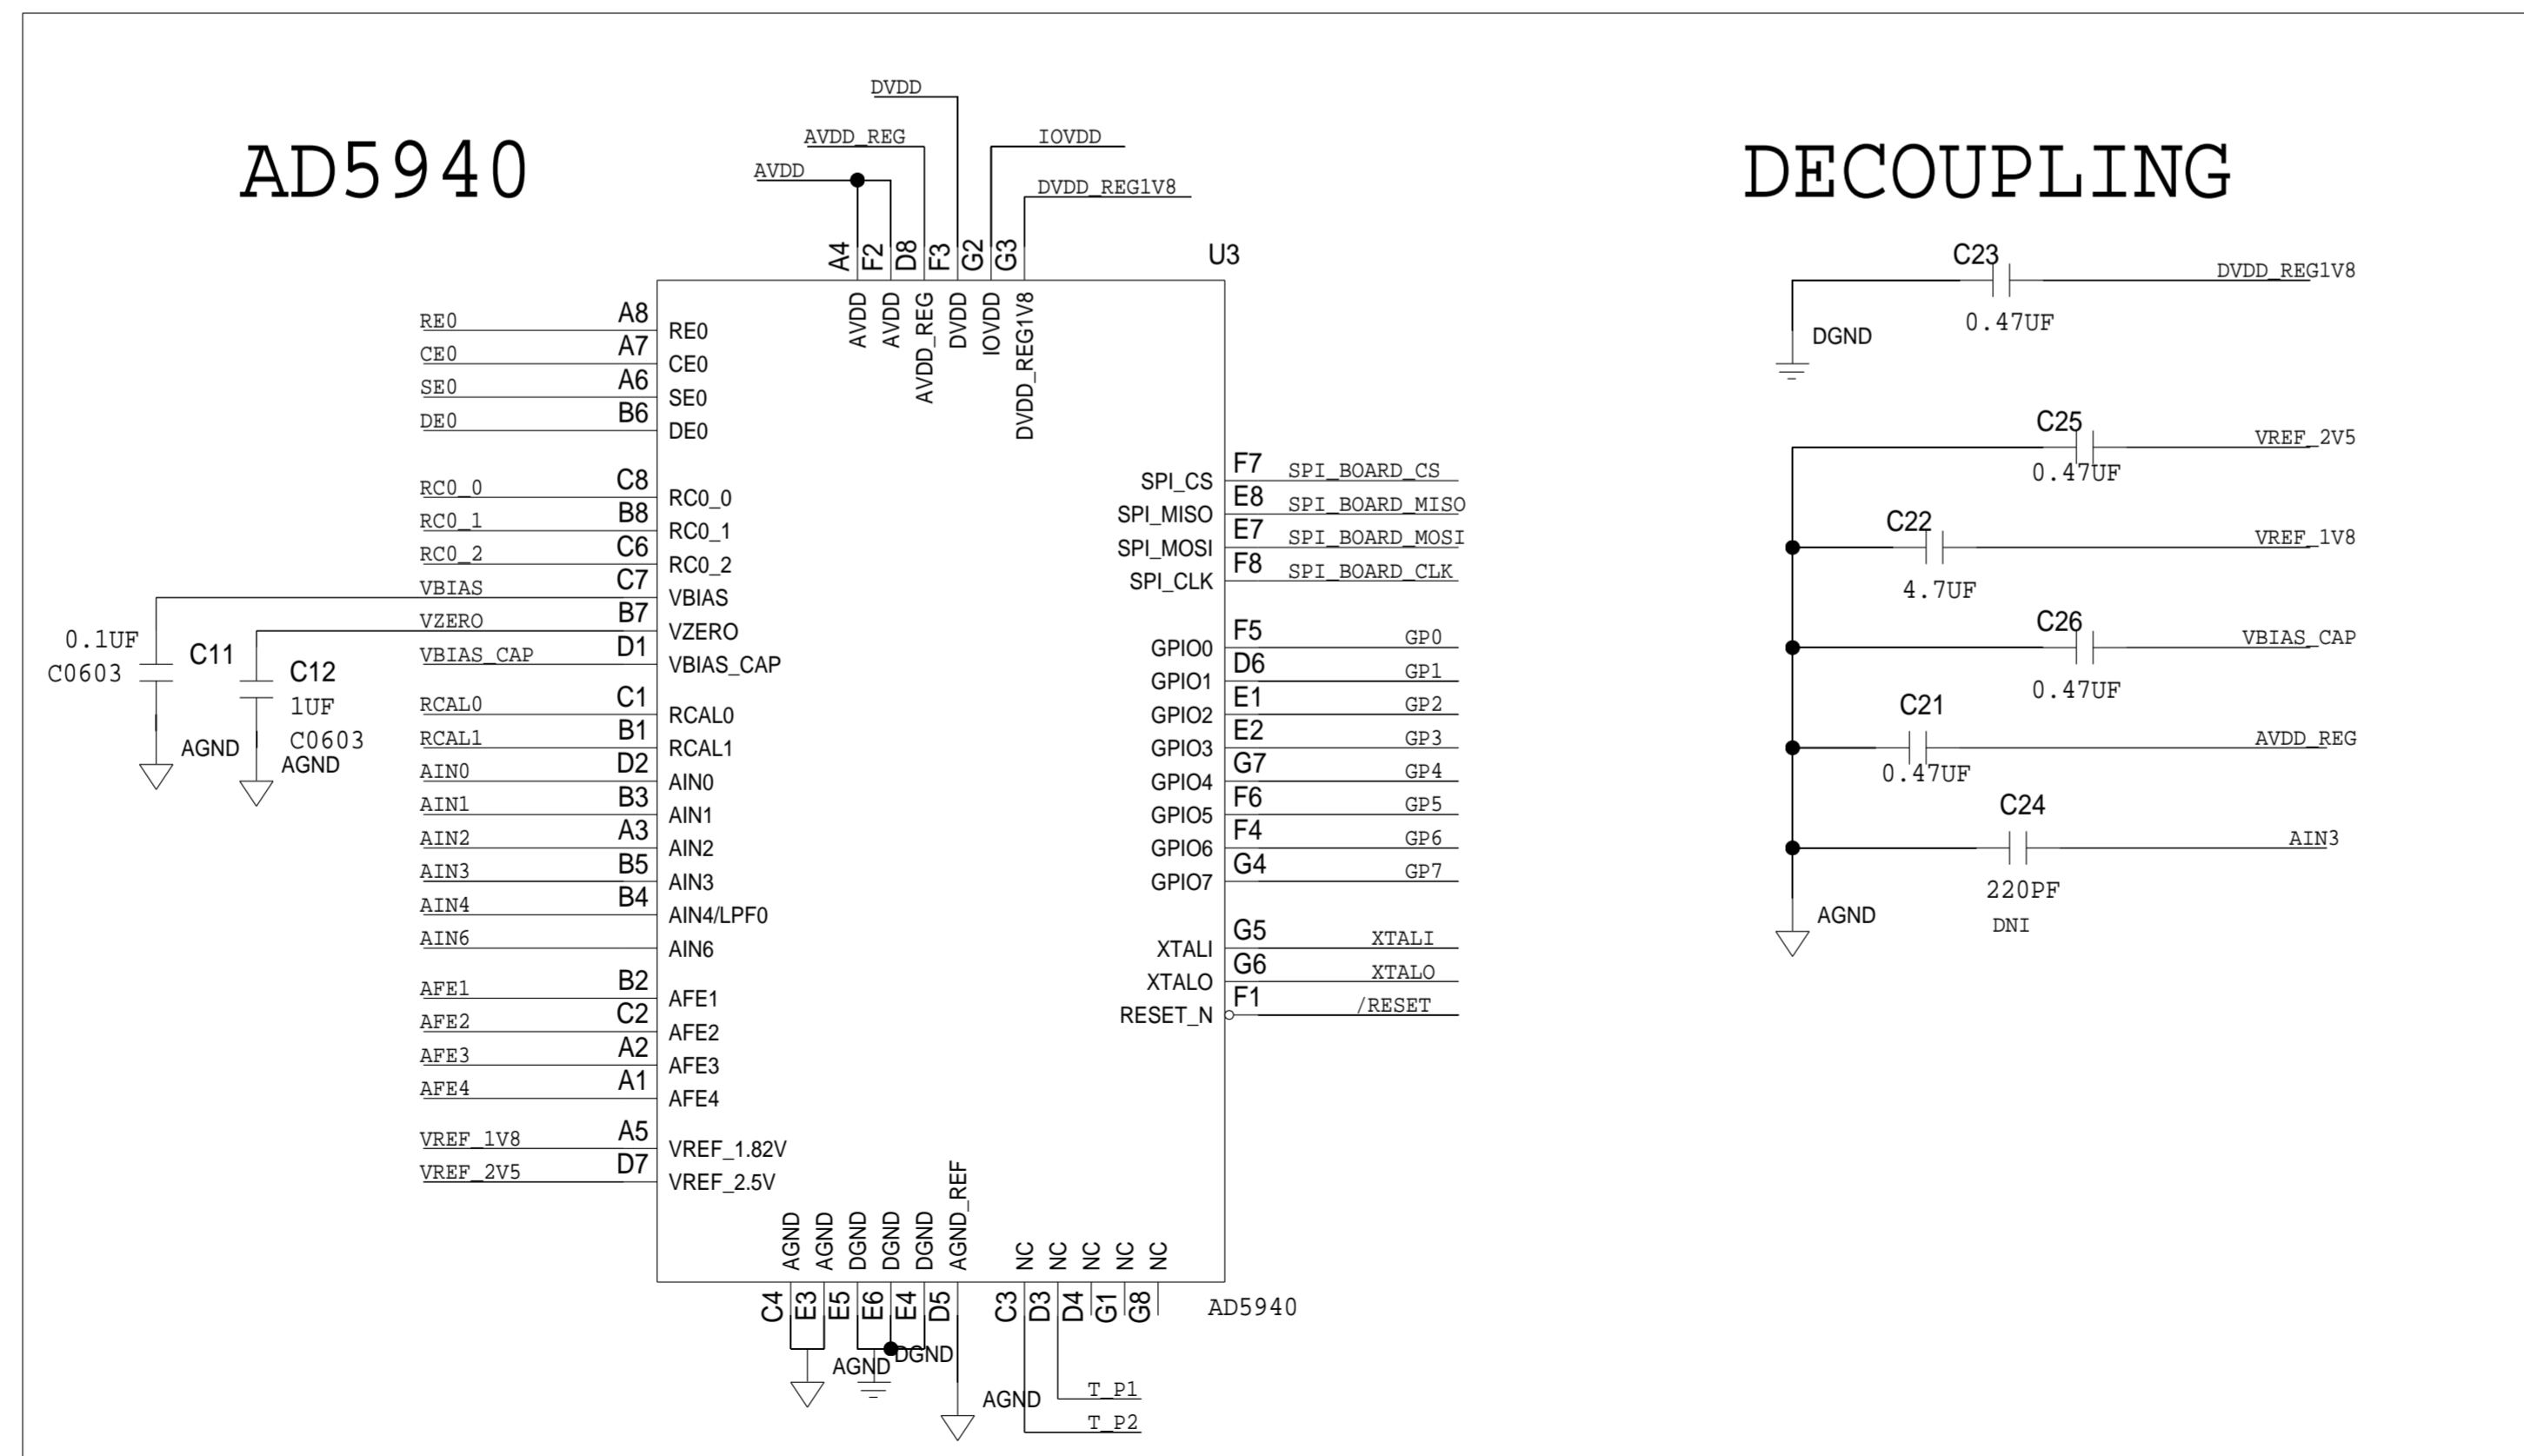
AD5940

DECOUPLING

DVDD
AVDD_REG
IOVDD
AVDD
DVDD_REG1V8

A4 F2 D8 F3 G2 G3

U3

AVDD AVDD AVDD_REG DVDD IOVDD DVDD_REG1V8

RE0 A8 RE0
CE0 A7 CE0
SE0 A6 SE0
DE0 B6 DE0

RC0_0 C8 RC0_0
RC0_1 B8 RC0_1
RC0_2 C6 RC0_2
VBIAS C7 VBIAS
VZERO B7 VZERO
VBIAS_CAP D1 VBIAS_CAP

RCAL0 C1 RCAL0
RCAL1 B1 RCAL1
AIN0 D2 AIN0
AIN1 B3 AIN1
AIN2 A3 AIN2
AIN3 B5 AIN3
AIN4 B4 AIN4/LPF0
AIN6 AIN6

AFE1 B2 AFE1
AFE2 C2 AFE2
AFE3 A2 AFE3
AFE4 A1 AFE4

VREF_1V8 A5 VREF_1.82V
VREF_2V5 D7 VREF_2.5V

0.1UF
C0603
C11
C12
1UF
C0603
AGND
AGND

SPI_CS F7 SPI_BOARD_CS
SPI_MISO E8 SPI_BOARD_MISO
SPI_MOSI E7 SPI_BOARD_MOSI
SPI_CLK F8 SPI_BOARD_CLK

GPIO0 F5 GP0
GPIO1 D6 GP1
GPIO2 E1 GP2
GPIO3 E2 GP3
GPIO4 G7 GP4
GPIO5 F6 GP5
GPIO6 F4 GP6
GPIO7 G4 GP7

XTALI G5 XTALI
XTALO G6 XTALO
RESET_N F1 /RESET

AGND AGND DGND DGND DGND AGND_REF NC NC NC NC NC

C4 E3 E5 E6 E4 D5 C3 D3 D4 G1 G8

AD5940

AGND
DGND
AGND
T_P1
T_P2

C23
0.47UF
DVDD_REG1V8
DGND

C25
VREF_2V5
0.47UF
C22
VREF_1V8
4.7UF
C26
VBIAS_CAP
0.47UF
C21
AVDD_REG
0.47UF
C24
AIN3
220PF
DNI
AGND